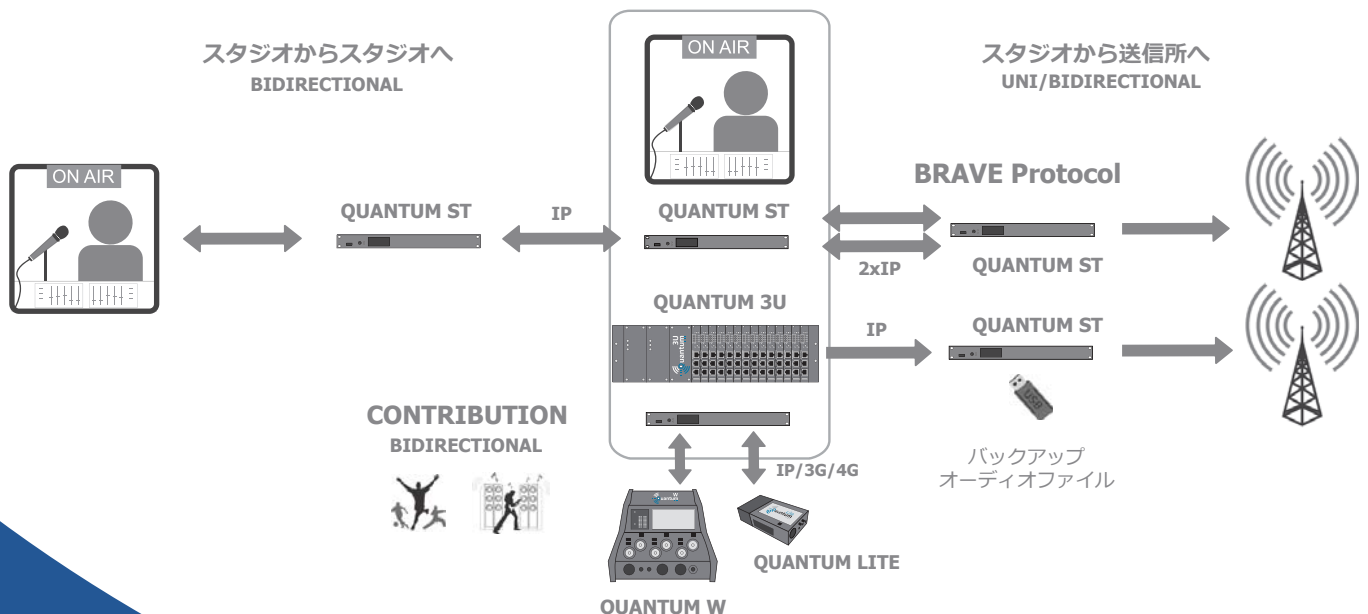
スタジオからスタジオへ
BIDIRECTIONAL

ON AIR

スタジオから送信所へ
UNI/BIDIRECTIONAL

ON AIR

BRAVE Protocol

QUANTUM ST

IP

QUANTUM ST

2xIP

QUANTUM ST

QUANTUM 3U

IP

QUANTUM ST

USB

CONTRIBUTION
BIDIRECTIONAL

バックアップ
オーディオファイル

IP/3G/4G

QUANTUM LITE

QUANTUM W